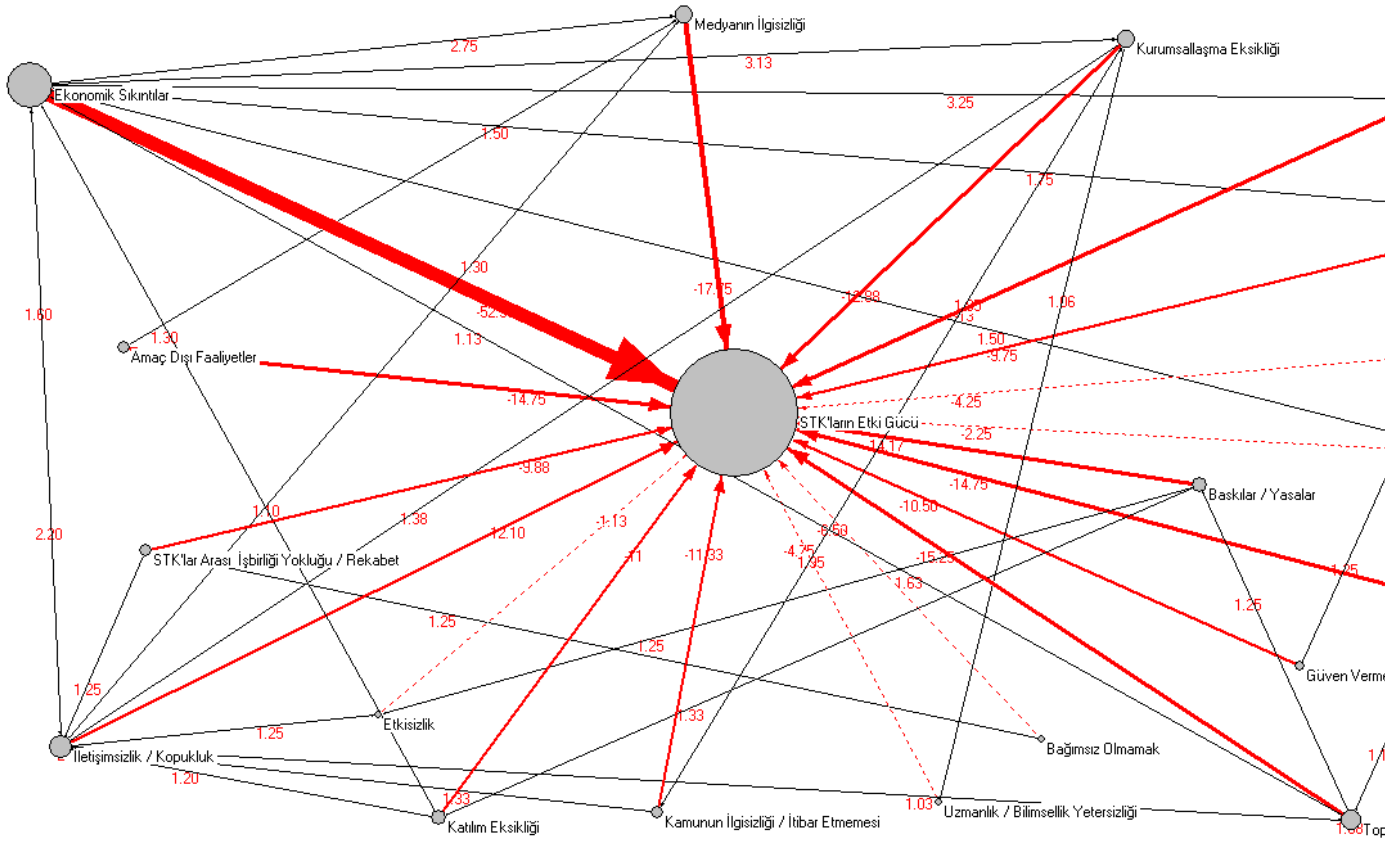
Medyanın İlgisizliği
2.75
Kurumsallaşma Eksikliği
3.13
Ekonomik Sıkıntılar
3.25
1.50
1.75
1.30
-17.75
-12.88
1.06
1.60
1.30
-52.50
1.13
1.93
.13
1.50
-9.75
Amaç Dışı Faaliyetler
-14.75
-4.25
STK'ların Etki Gücü
-2.25
14.17
-9.88
-14.75
Baskılar / Yasalar
1.10
1.38
12.10
-1.13
-11
-11.33
-0.50
-10.50
2.20
STK'lar Arası İşbirliği Yokluğu / Rekabet
-4.75
1.35
-15.25
1.63
1.25
1.25
1.25
1.25
1.25
Güven Verme
1.25
Etkisizlik
1.33
İletişimsizlik / Kopukluk
Bağımsız Olmamak
1.20
1.33
1.03
Katılım Eksikliği
Kamunun İlgisizliği / İtibar Etmemesi
Uzmanlık / Bilimsellik Yetersizliği
1.68
Top